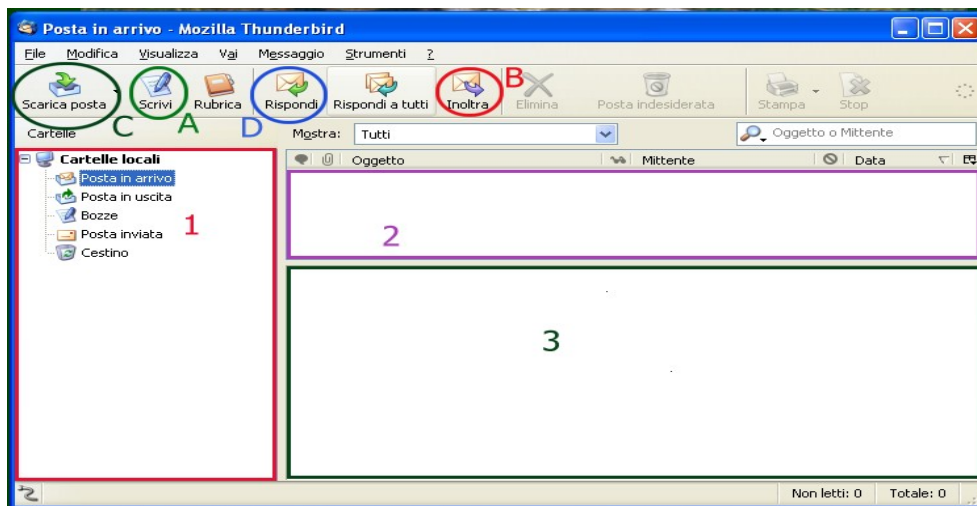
Posta in arrivo - Mozilla Thunderbird

File Modifica Visualizza Vai Messaggio Strumenti ?

Scarica posta Scrivi Rubrica Rispondi Rispondi a tutti Inoltra Elimina Posta indesiderata Stampa Stop

C A D B

Cartelle Mostra: Tutti Oggetto o Mittente

Cartelle locali
Posta in arrivo
Posta in uscita
Bozze
Posta inviata
Cestino

1

Oggetto Mittente Data

2

3

Non letti: 0 Totale: 0